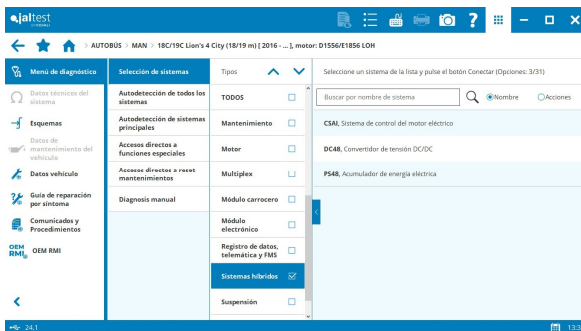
jaltest

AUTOBÚS > MAN > 18C/19C Lion's 4 City (18/19 m) [ 2016 - ... ], motor: D1556/E1856 LOH

Menú de diagnóstico
Datos técnicos del sistema
Esquemas
Datos de mantenimiento del vehículo
Datos vehículo
Guía de reparación por síntoma
Comunicados y Procedimientos
OEM RMI

Selección de sistemas
Autodetección de todos los sistemas
Autodetección de sistemas principales
Accesos directos a funciones especiales
Accesos directos a reset mantenimientos
Diagnosis manual

Tipos
TODOS
Mantenimiento
Motor
Multiplex
Módulo carrocero
Módulo electrónico
Registro de datos, telemática y FMS
Sistemas híbridos
Suspensión

Seleccione un sistema de la lista y pulse el botón Conectar (Opciones: 3/31)
Buscar por nombre de sistema
Nombre
Acciones

CSAI, Sistema de control del motor eléctrico
DC48, Convertidor de tensión DC/DC
PS48, Acumulador de energía eléctrica

24.1
13: